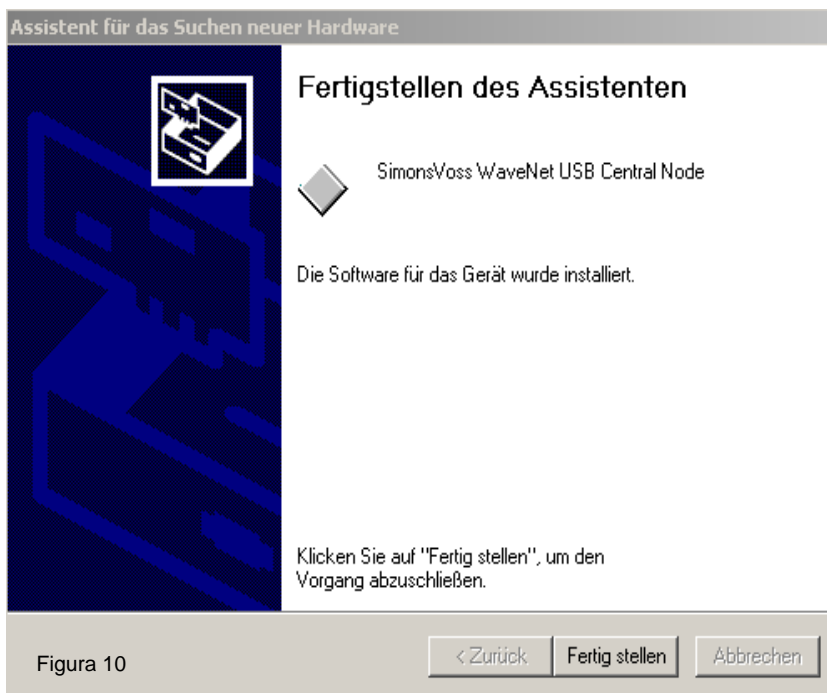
Assistent für das Suchen neuer Hardware

Fertigstellen des Assistenten

SimonsVoss WaveNet USB Central Node

Die Software für das Gerät wurde installiert.

Klicken Sie auf "Fertig stellen", um den Vorgang abzuschließen.

Figura 10

< Zurück

Fertig stellen

Abbrechen